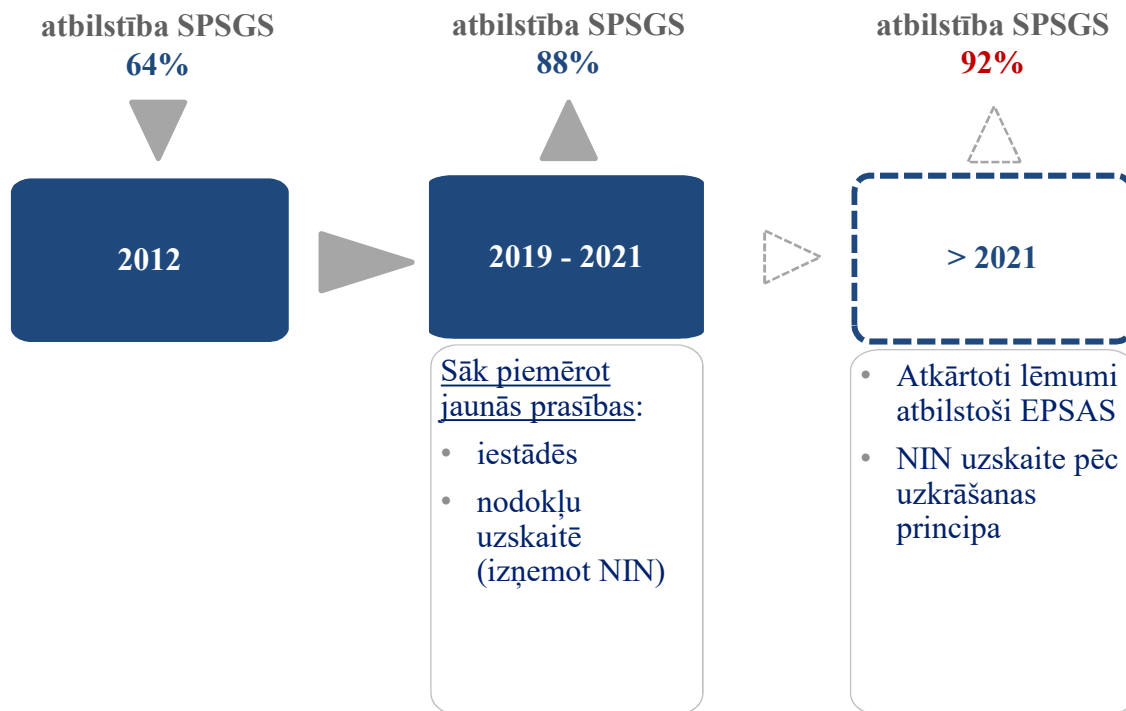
atbilstība SPSGS
64%

2012

atbilstība SPSGS
88%

2019 - 2021

Sāk piemērot jaunās prasības:
• iestādēs
• nodokļu uzskaitē (izņemot NIN)

atbilstība SPSGS
92%

> 2021

• Atkārtoti lēmumi atbilstoši EPSAS
• NIN uzskaite pēc uzkrāšanas principa